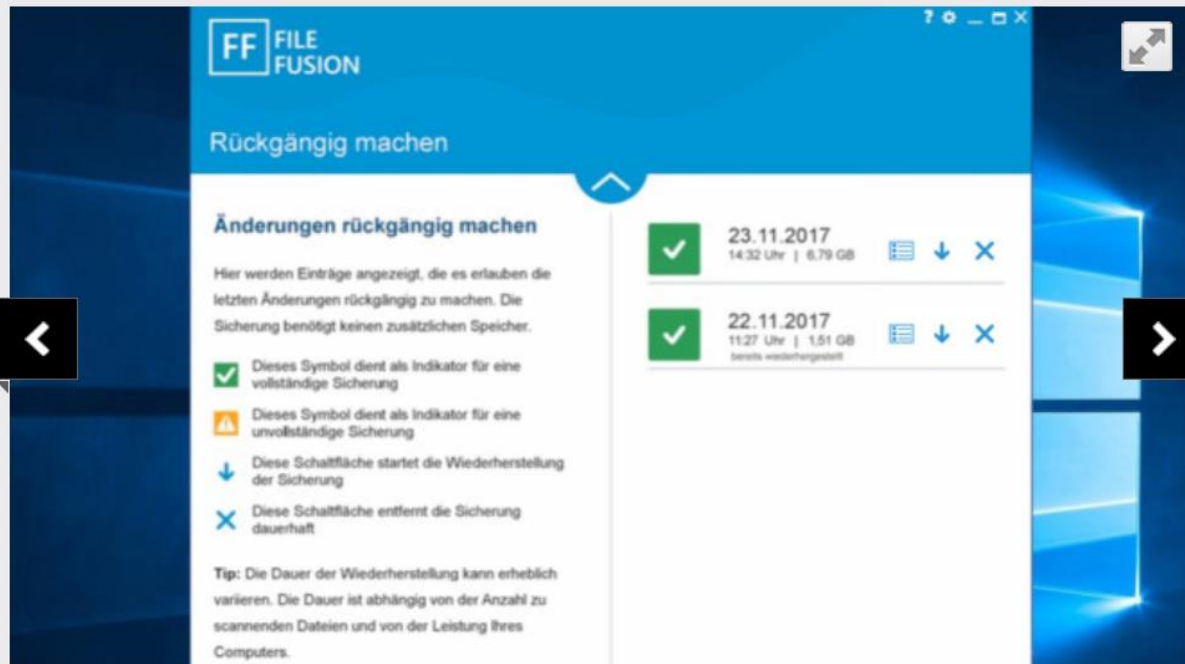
FF FILE FUSION

? ⚙ _ □ X

Rückgängig machen

Änderungen rückgängig machen

Hier werden Einträge angezeigt, die es erlauben die letzten Änderungen rückgängig zu machen. Die Sicherung benötigt keinen zusätzlichen Speicher.

Dieses Symbol dient als Indikator für eine vollständige Sicherung

Dieses Symbol dient als Indikator für eine unvollständige Sicherung

Diese Schaltfläche startet die Wiederherstellung der Sicherung

Diese Schaltfläche entfernt die Sicherung dauerhaft

Tip: Die Dauer der Wiederherstellung kann erheblich variieren. Die Dauer ist abhängig von der Anzahl zu scannenden Dateien und von der Leistung Ihres Computers.

23.11.2017
14:32 Uhr | 6,79 GB

22.11.2017
11:27 Uhr | 1,51 GB
bereits wiederhergestellt